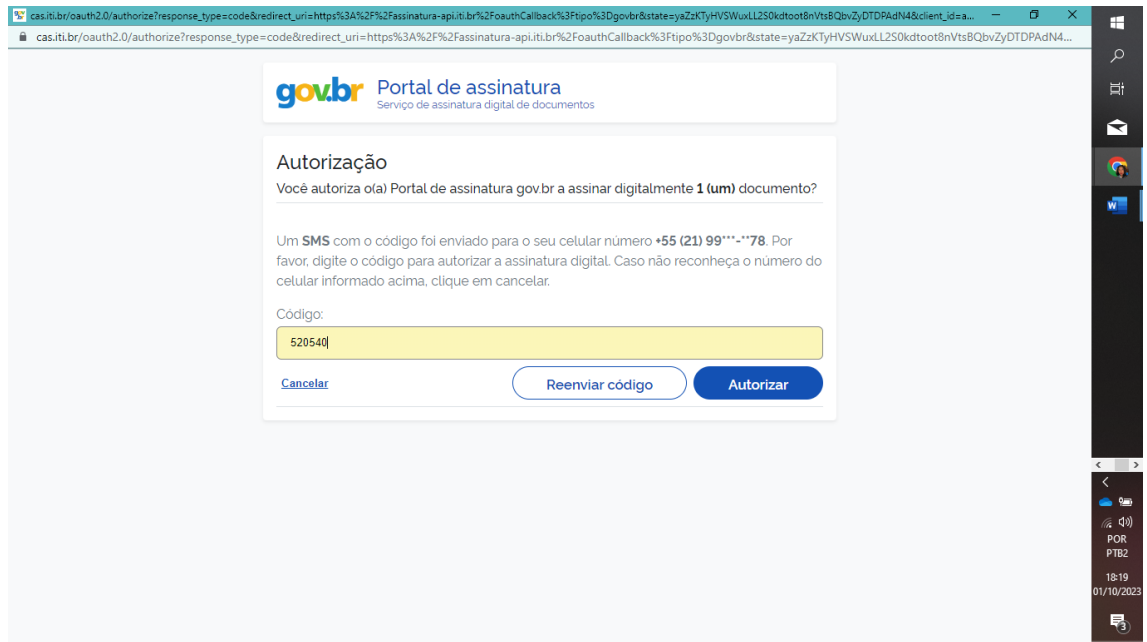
cas.iti.br/oauth2.0/authorize?response_type=code&redirect_uri=https%3A%2F%2Fassinatura-api.iti.br%2FoauthCallback%3Ftipo%3Dgovbr&state=yaZzKTyHVSWuxLL2S0kdtoot8nVtsBQbvZyDTDPAdN4&client_id=a...

cas.iti.br/oauth2.0/authorize?response_type=code&redirect_uri=https%3A%2F%2Fassinatura-api.iti.br%2FoauthCallback%3Ftipo%3Dgovbr&state=yaZzKTyHVSWuxLL2S0kdtoot8nVtsBQbvZyDTDPAdN4...

gov.br Portal de assinatura
Serviço de assinatura digital de documentos

Autorização
Você autoriza o(a) Portal de assinatura gov.br a assinar digitalmente **1 (um)** documento?

Um **SMS** com o código foi enviado para o seu celular número **+55 (21) 99\*\*\*-\*\*78**. Por favor, digite o código para autorizar a assinatura digital. Caso não reconheça o número do celular informado acima, clique em cancelar.

Código:
520540

Cancelar
Reenviar código
Autorizar

POR
PTB2
18:19
01/10/2023
3